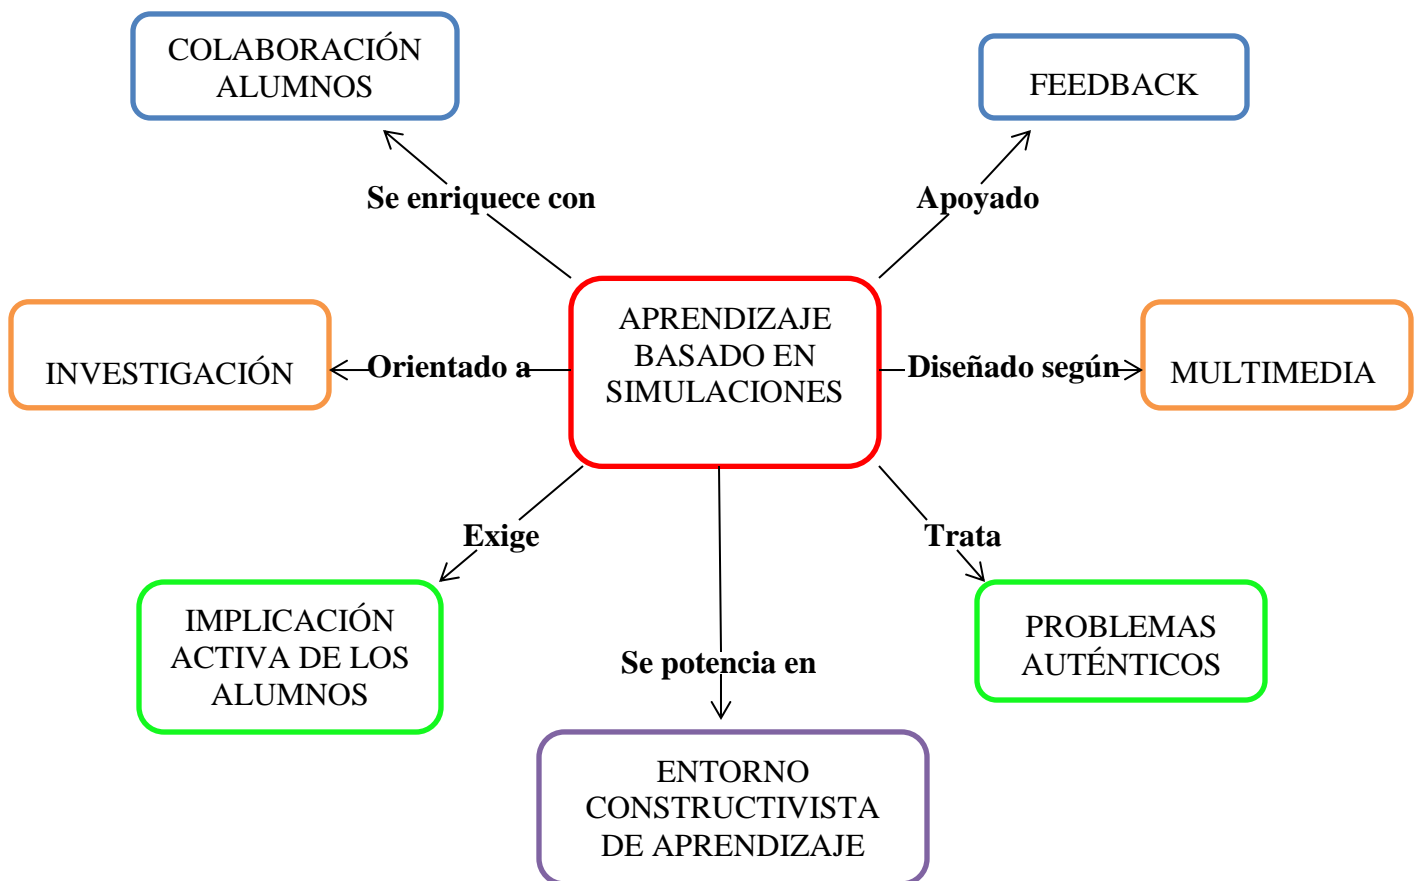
COLABORACIÓN ALUMNOS

FEEDBACK

Se enriquece con

Apoyado

APRENDIZAJE BASADO EN SIMULACIONES

INVESTIGACIÓN

Orientado a

Diseñado según

MULTIMEDIA

Exige

Trata

IMPLICACIÓN ACTIVA DE LOS ALUMNOS

Se potencia en

PROBLEMAS AUTÉNTICOS

ENTORNO CONSTRUCTIVISTA DE APRENDIZAJE